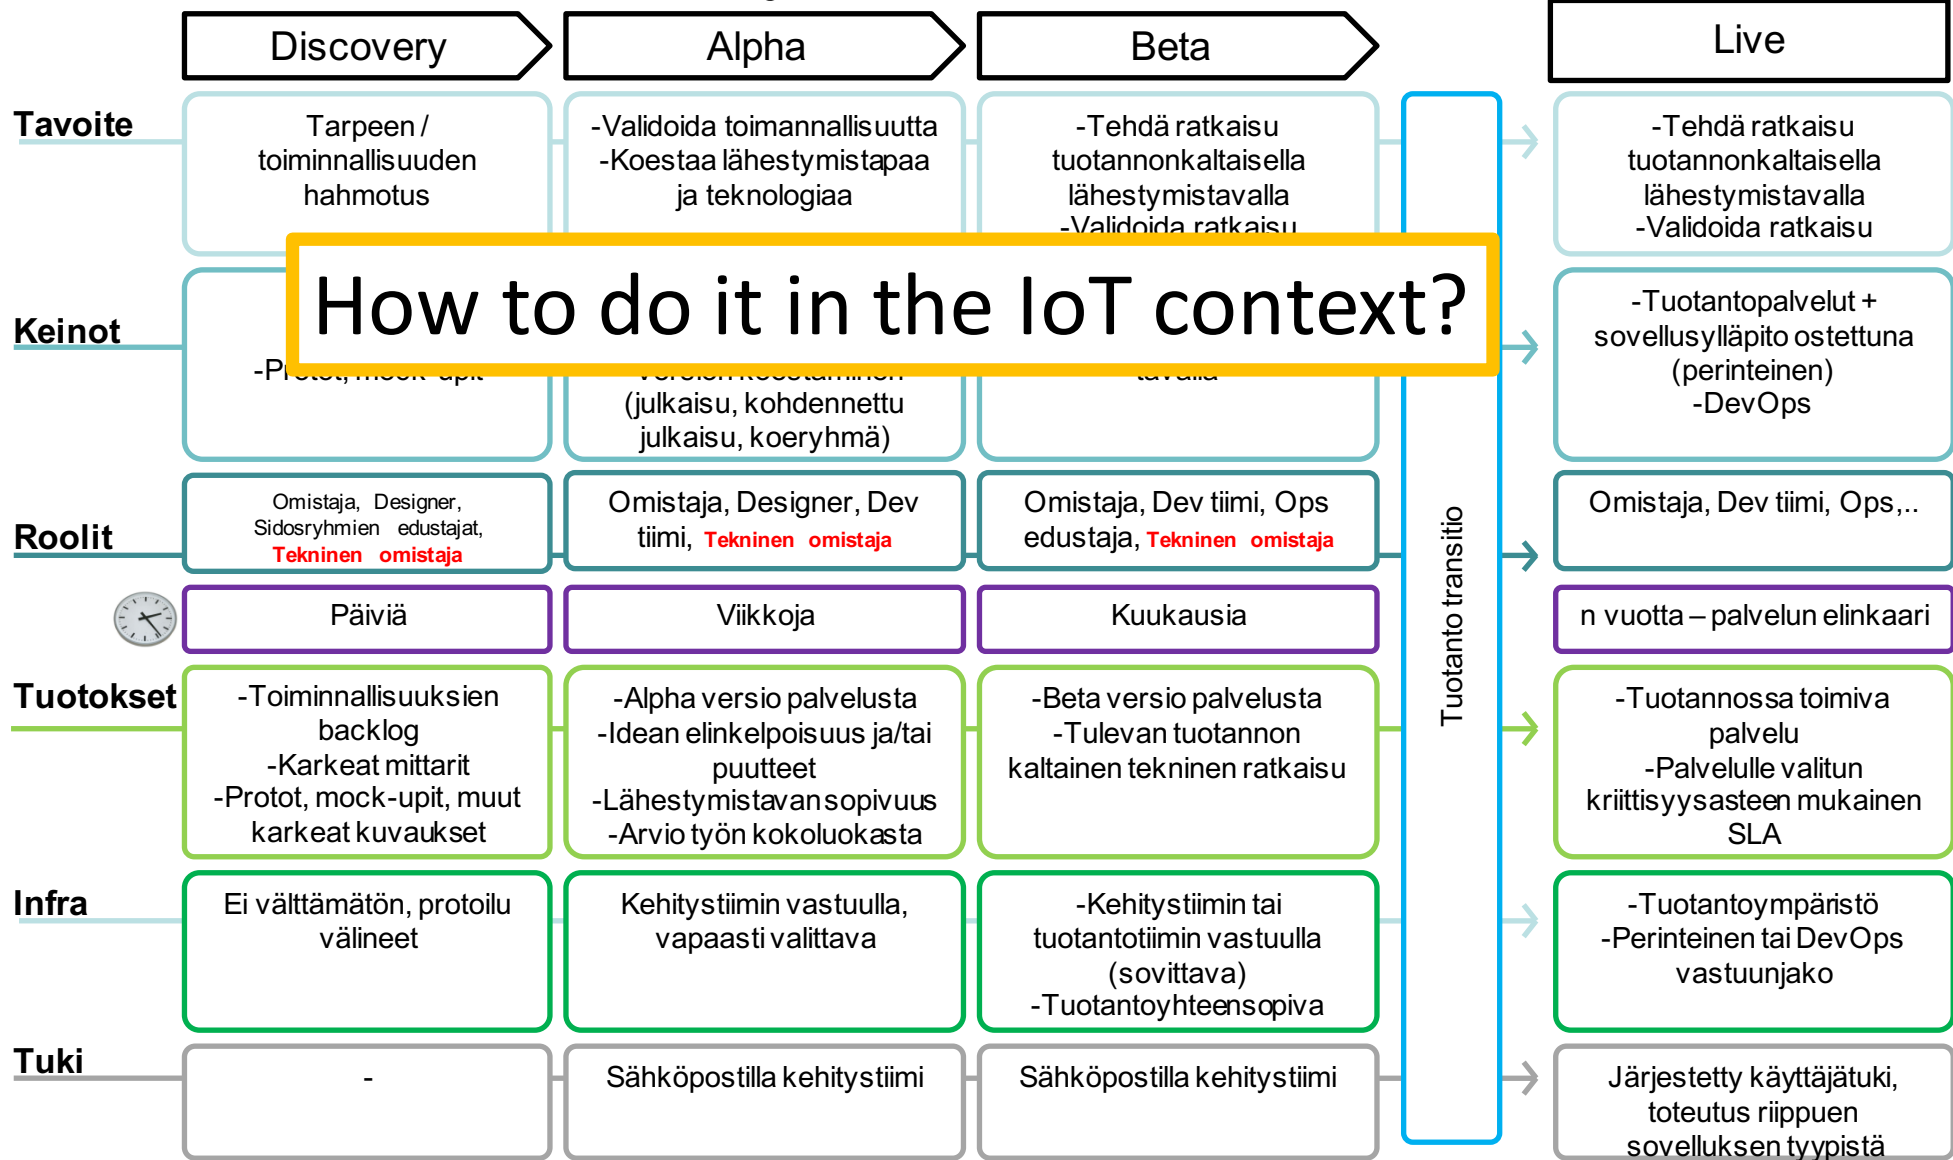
Discovery

Alpha

Beta

Live

Tavoite

Tarpeen / toiminnallisuuden hahmotus

-Validoida toimannallisuutta
-Koestaa lähestymistapaa ja teknologiaa

-Tehdä ratkaisu tuotannonkaltaisella lähestymistavalla
-Validoida ratkaisu

-Tehdä ratkaisu tuotannonkaltaisella lähestymistavalla
-Validoida ratkaisu

How to do it in the IoT context?

Keinot

-Protot, mock-upit

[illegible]
(julkaisu, kohdennettu julkaisu, koeryhmä)

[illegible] tavalla

-Tuotantopalvelut + sovellusylläpito ostettuna (perinteinen)
-DevOps

Roolit

Omistaja, Designer, Sidosryhmien edustajat, Tekninen omistaja

Omistaja, Designer, Dev tiimi, Tekninen omistaja

Omistaja, Dev tiimi, Ops edustaja, Tekninen omistaja

Omistaja, Dev tiimi, Ops,..

Päiviä

Viikkoja

Kuukausia

n vuotta – palvelun elinkaari

Tuotokset

-Toiminnallisuuksien backlog
-Karkeat mittarit
-Protot, mock-upit, muut karkeat kuvaukset

-Alpha versio palvelusta
-Idean elinkelpoisuus ja/tai puutteet
-Lähestymistavan sopivuus
-Arvio työn kokoluokasta

-Beta versio palvelusta
-Tulevan tuotannon kaltainen tekninen ratkaisu

-Tuotannossa toimiva palvelu
-Palvelulle valitun kriittisyysasteen mukainen SLA

Infra

Ei välttämätön, protoilu välineet

Kehitystiimin vastuulla, vapaasti valittava

-Kehitystiimin tai tuotantotiimin vastuulla (sovittava)
-Tuotantoyhteensopiva

-Tuotantoympäristö
-Perinteinen tai DevOps vastuunjako

Tuki

-

Sähköpostilla kehitystiimi

Sähköpostilla kehitystiimi

Järjestetty käyttäjätuki, toteutus riippuen sovelluksen tyypistä

Tuotanto transitio